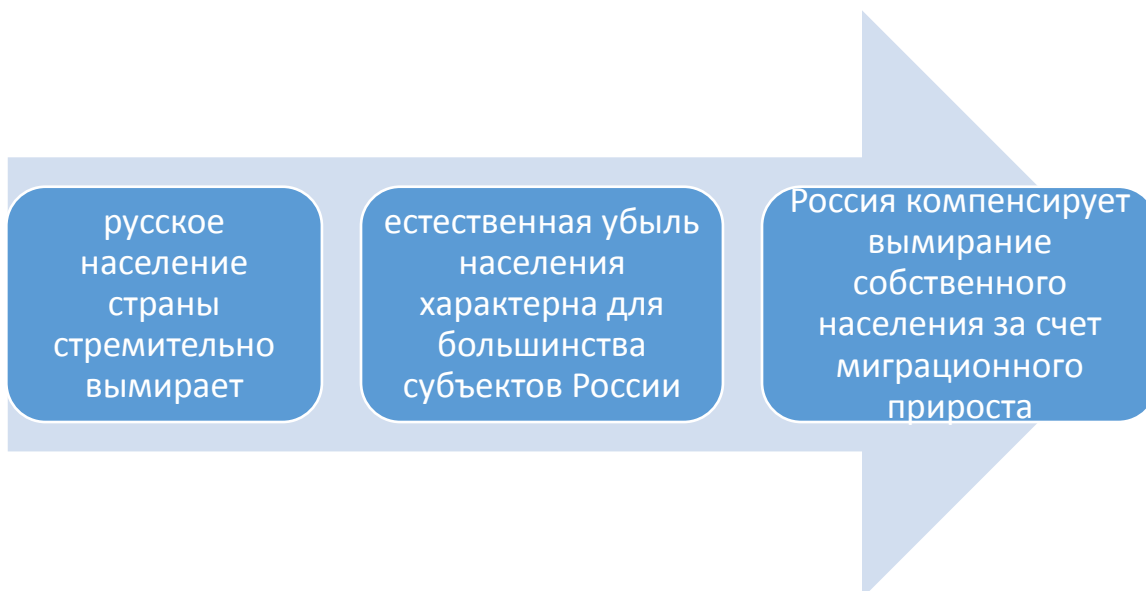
русское население страны стремительно вымирает

естественная убыль населения характерна для большинства субъектов России

Россия компенсирует вымирание собственного населения за счет миграционного прироста